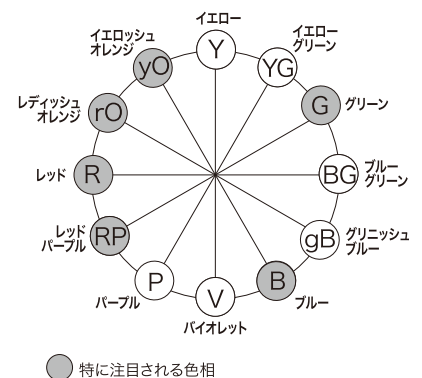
イエロー
Y
イエロー グリーン
YG
グリーン
G
ブルー グリーン
BG
グリニッシュ ブルー
gB
ブルー
B
バイオレット
V
パープル
P
レッド パープル
RP
レッド
R
レディッシュ オレンジ
rO
イエロッシュ オレンジ
yO

特に注目される色相